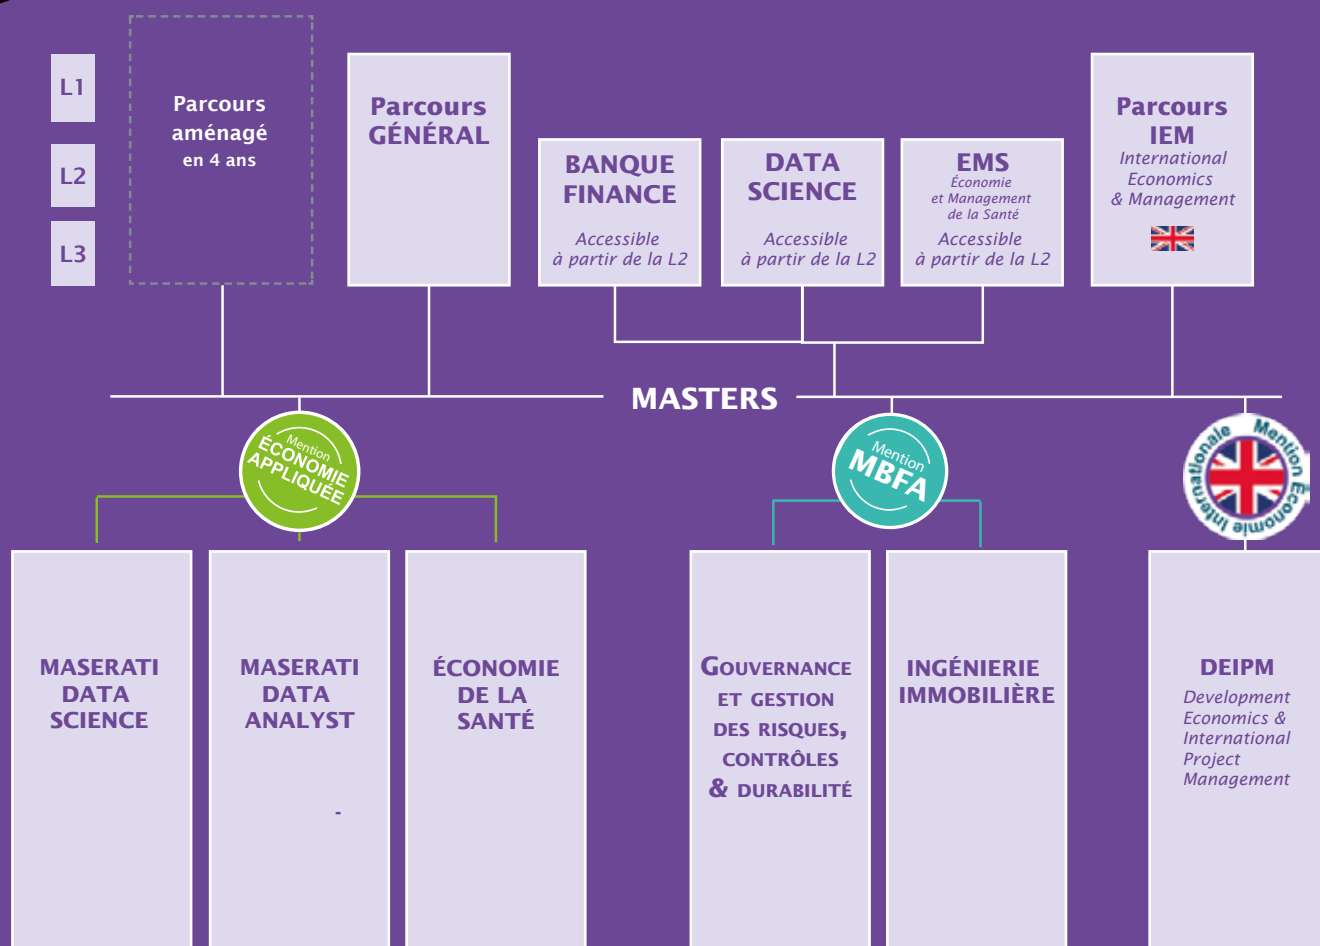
L1

L2

L3

Parcours aménagé en 4 ans

Parcours GÉNÉRAL

BANQUE FINANCE

Accessible à partir de la L2

DATA SCIENCE

Accessible à partir de la L2

EMS
Économie et Management de la Santé

Accessible à partir de la L2

Parcours IEM
International Economics & Management

MASTERS

Mention ÉCONOMIE APPLIQUÉE

Mention MBFA

Mention Économie Internationale

MASERATI DATA SCIENCE

MASERATI DATA ANALYST

-

ÉCONOMIE DE LA SANTÉ

GOUVERNANCE ET GESTION DES RISQUES, CONTRÔLES & DURABILITÉ

INGÉNIERIE IMMOBILIÈRE

DEIPM
Development Economics & International Project Management